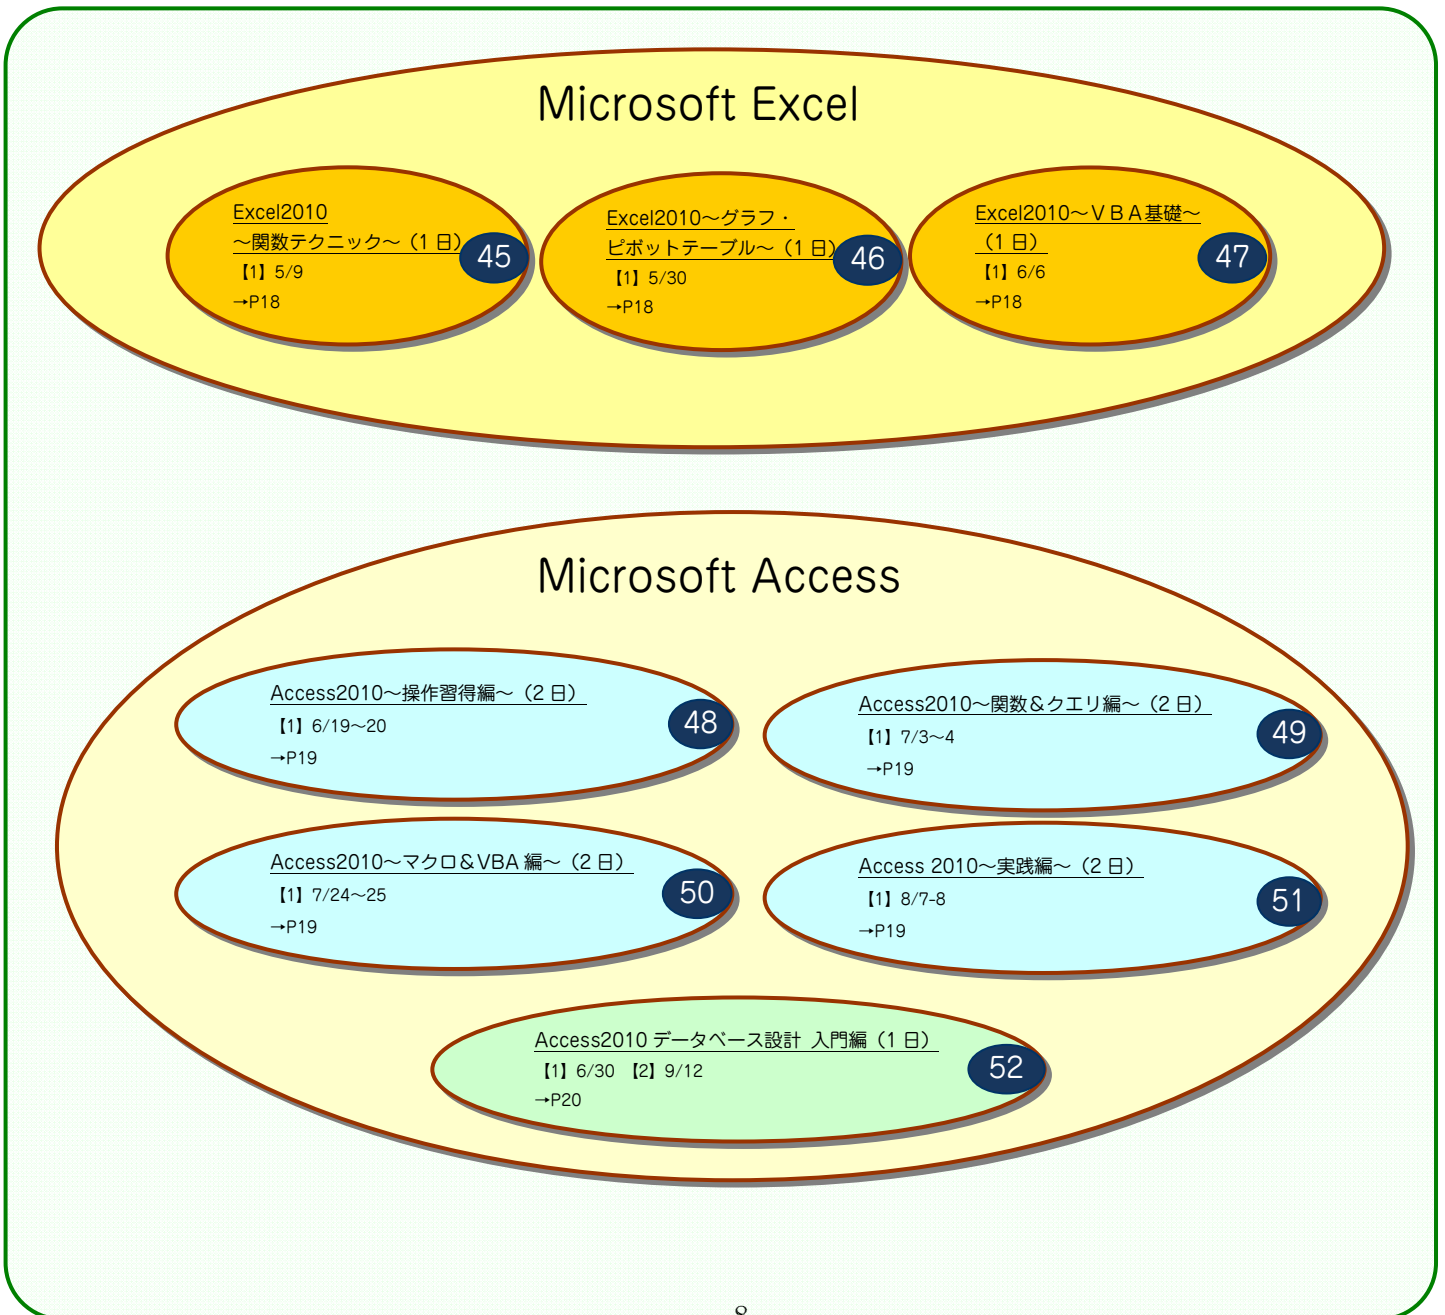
Microsoft Excel

Excel2010
～関数テクニック～（１日）
【1】5/9
→P18
45

Excel2010～グラフ・
ピボットテーブル～（１日）
【1】5/30
→P18
46

Excel2010～ＶＢＡ基礎～
（１日）
【1】6/6
→P18
47

Microsoft Access

Access2010～操作習得編～（２日）
【1】6/19～20
→P19
48

Access2010～関数＆クエリ編～（２日）
【1】7/3～4
→P19
49

Access2010～マクロ＆VBA 編～（２日）
【1】7/24～25
→P19
50

Access 2010～実践編～（２日）
【1】8/7-8
→P19
51

Access2010 データベース設計 入門編（１日）
【1】6/30 【2】9/12
→P20
52

8